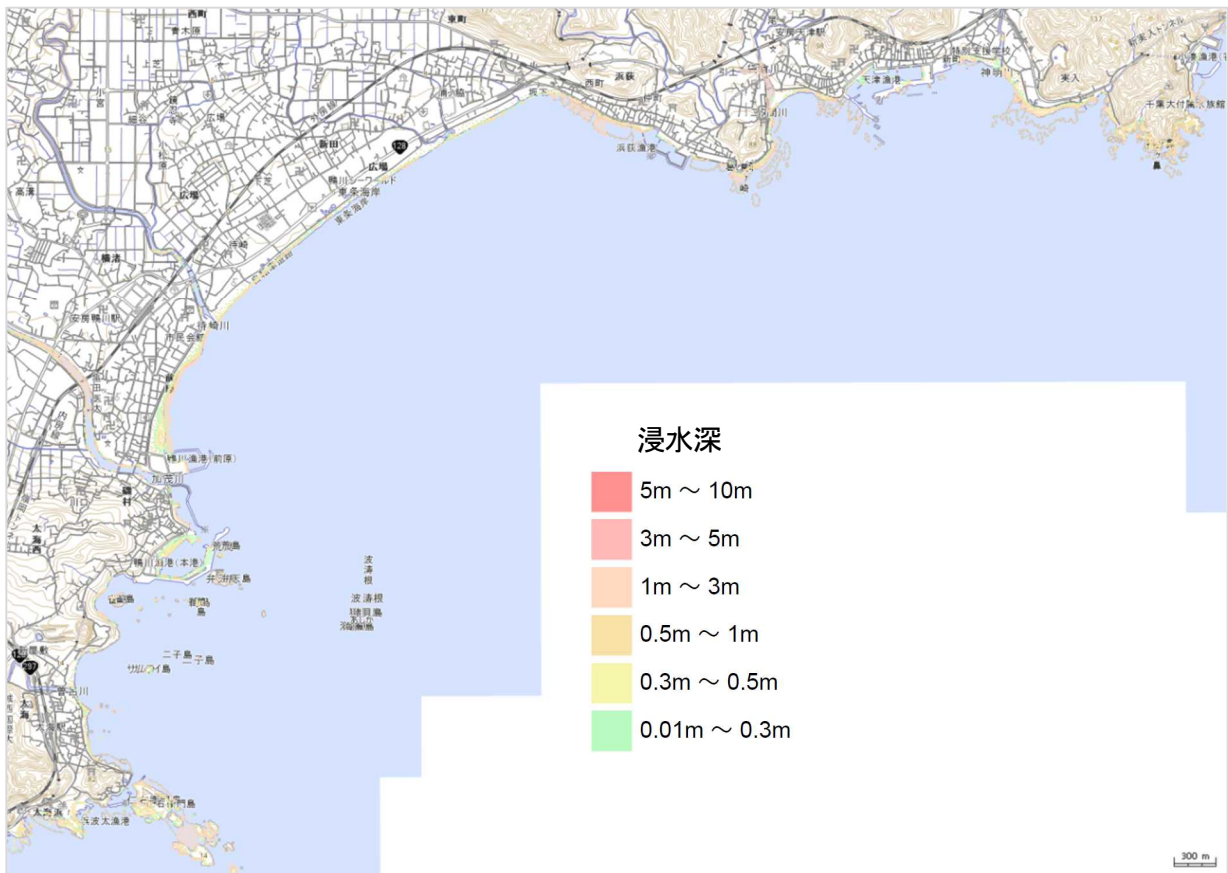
西町
東町
安房天津駅
新天津トンネル
西町
浜荻
天津漁港
神明
実入
千葉大付属小湊旅館
新田
広場
鴨川シーワールド
東条海岸
浜荻漁港
横渚
広場
安房鴨川駅
待崎川
市民会館
鴨川漁港（前原）
加茂川
太海
鴨川漁港（本港）
弁天島
二子島
仁右衛門島
波太漁港
波涛根

浸水深
5m ～ 10m
3m ～ 5m
1m ～ 3m
0.5m ～ 1m
0.3m ～ 0.5m
0.01m ～ 0.3m

300 m